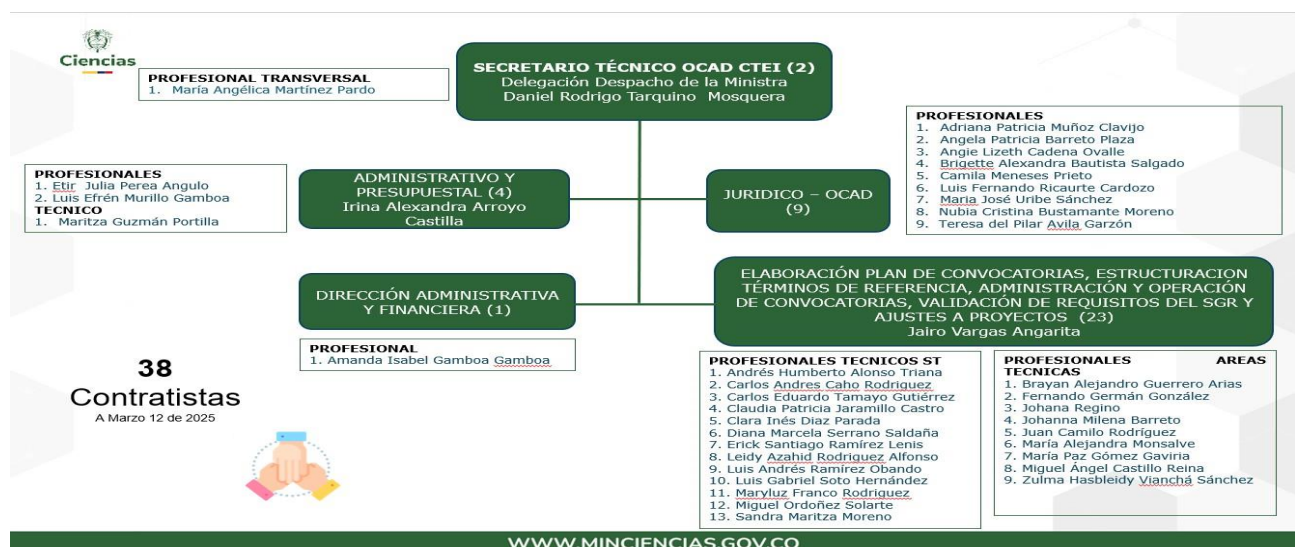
Ciencias

PROFESIONAL TRANSVERSAL
1. María Angélica Martínez Pardo

SECRETARIO TÉCNICO OCAD CTEI (2)
Delegación Despacho de la Ministra
Daniel Rodrigo Tarquino Mosquera

PROFESIONALES
1. Adriana Patricia Muñoz Clavijo
2. Angela Patricia Barreto Plaza
3. Angie Lizeth Cadena Ovalle
4. Brigette Alexandra Bautista Salgado
5. Camila Meneses Prieto
6. Luis Fernando Ricaurte Cardozo
7. María José Uribe Sánchez
8. Nubia Cristina Bustamante Moreno
9. Teresa del Pilar Avila Garzón

PROFESIONALES
1. Etir Julia Perea Angulo
2. Luis Efrén Murillo Gamboa
TECNICO
1. Maritza Guzmán Portilla

ADMINISTRATIVO Y PRESUPUESTAL (4)
Irina Alexandra Arroyo Castilla

JURIDICO – OCAD (9)

DIRECCIÓN ADMINISTRATIVA Y FINANCIERA (1)

ELABORACIÓN PLAN DE CONVOCATORIAS, ESTRUCTURACION TÉRMINOS DE REFERENCIA, ADMINISTRACIÓN Y OPERACIÓN DE CONVOCATORIAS, VALIDACIÓN DE REQUISITOS DEL SGR Y AJUSTES A PROYECTOS (23)
Jairo Vargas Angarita

PROFESIONAL
1. Amanda Isabel Gamboa Gamboa

38
Contratistas
A Marzo 12 de 2025

PROFESIONALES TECNICOS ST
1. Andrés Humberto Alonso Triana
2. Carlos Andres Caho Rodriguez
3. Carlos Eduardo Tamayo Gutiérrez
4. Claudia Patricia Jaramillo Castro
5. Clara Inés Diaz Parada
6. Diana Marcela Serrano Saldaña
7. Erick Santiago Ramírez Lenis
8. Leidy Azahid Rodriguez Alfonso
9. Luis Andrés Ramírez Obando
10. Luis Gabriel Soto Hernández
11. Maryluz Franco Rodriguez
12. Miguel Ordoñez Solarte
13. Sandra Maritza Moreno

PROFESIONALES AREAS TECNICAS
1. Brayan Alejandro Guerrero Arias
2. Fernando Germán González
3. Johana Regino
4. Johanna Milena Barreto
5. Juan Camilo Rodríguez
6. María Alejandra Monsalve
7. María Paz Gómez Gaviria
8. Miguel Ángel Castillo Reina
9. Zulma Hasbleidy Vianchá Sánchez

WWW.MINCIENCIAS.GOV.CO